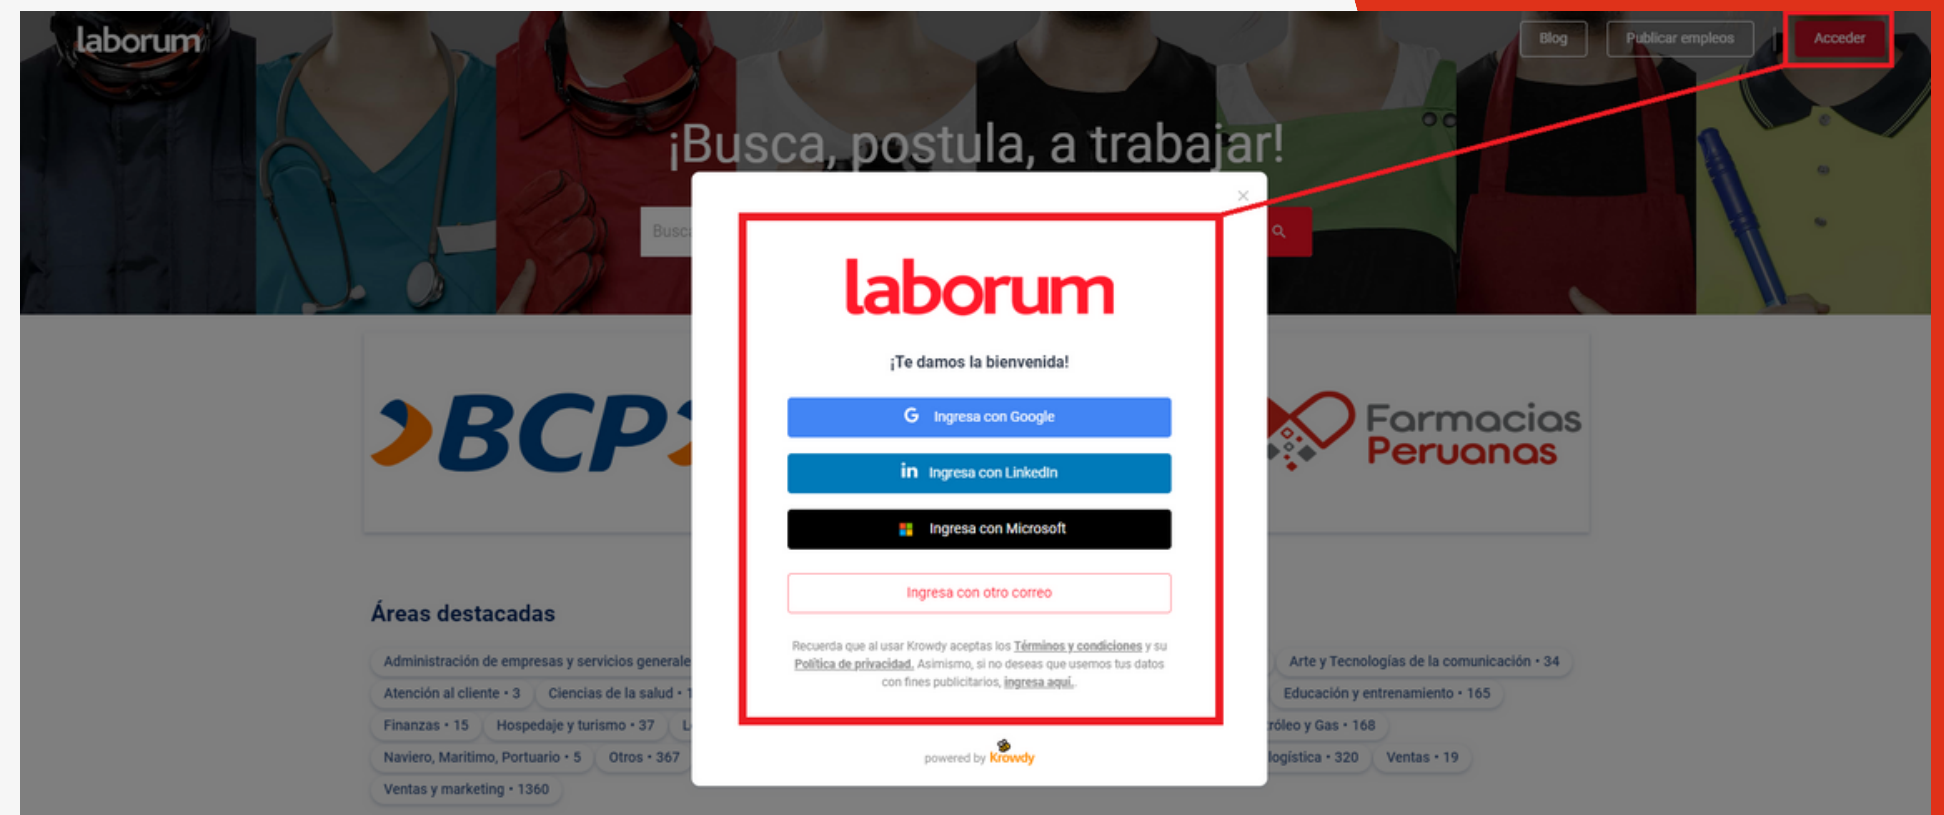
laborum

Blog Publicar empleos Acceder

¡Busca, postula, a trabajar!

Busc

BCP

Farmacias Peruanas

Áreas destacadas

Administración de empresas y servicios generale
Atención al cliente • 3
Ciencias de la salud • 1
Finanzas • 15
Hospedaje y turismo • 37
Naviero, Marítimo, Portuario • 5
Otros • 367
Ventas y marketing • 1360
Arte y Tecnologías de la comunicación • 34
Educación y entrenamiento • 165
róleo y Gas • 168
logística • 320
Ventas • 19

×

laborum

¡Te damos la bienvenida!

Ingresa con Google

Ingresa con LinkedIn

Ingresa con Microsoft

Ingresa con otro correo

Recuerda que al usar Krowdy aceptas los Términos y condiciones y su Política de privacidad. Asimismo, si no deseas que usemos tus datos con fines publicitarios, ingresa aquí.

powered by Krowdy